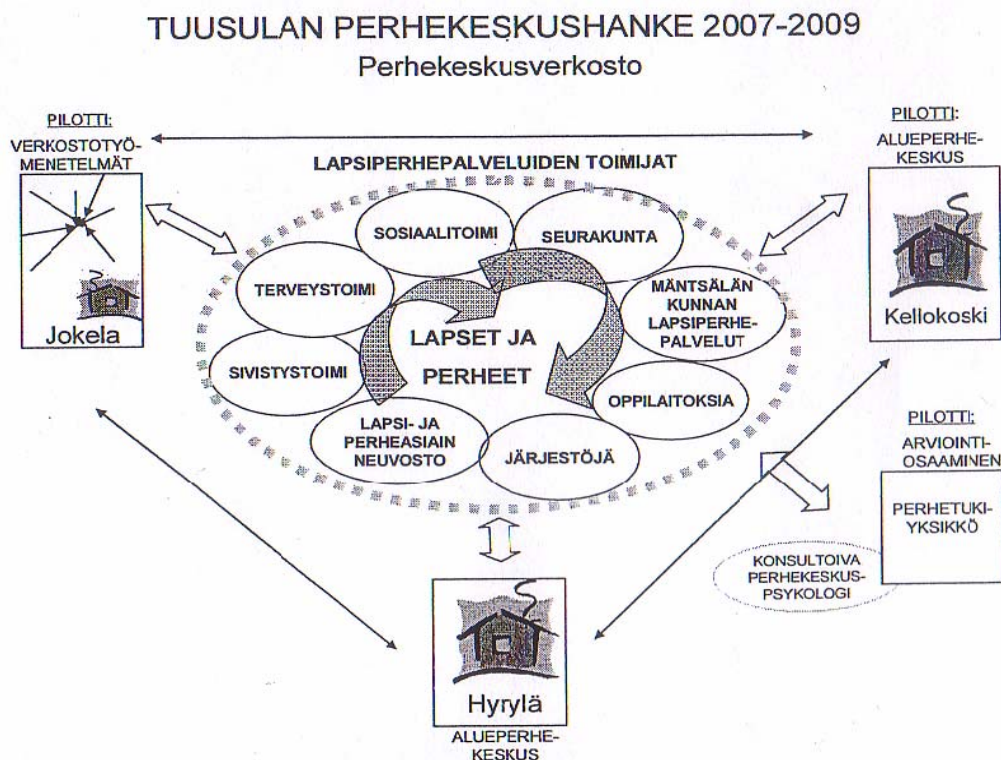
TUUSULAN PERHEKESKUSHANKE 2007-2009
Perhekeskusverkosto

PILOTTI:
VERKOSTOTYÖ-MENETELMÄT

Jokela

LAPSIPERHEPALVELUIDEN TOIMIJAT

SOSIAALITOIMI

SEURAKUNTA

TERVEYSTOIMI

MÄNTSÄLÄN KUNNAN LAPSIPERHE-PALVELUT

LAPSET JA PERHEET

SIVISTYSTOIMI

OPPILAITOKSIA

LAPSI- JA PERHEASIAIN NEUVOSTO

JÄRJESTÖJÄ

PILOTTI:
ALUEPERHE-KESKUS

Kellokoski

PILOTTI:
ARVIOINTI-OSAAMINEN

PERHETUKI-YKSIKKÖ

KONSULTOIVA PERHEKESKUS-PSYKOLOGI

Hyrylä
ALUEPERHE-KESKUS